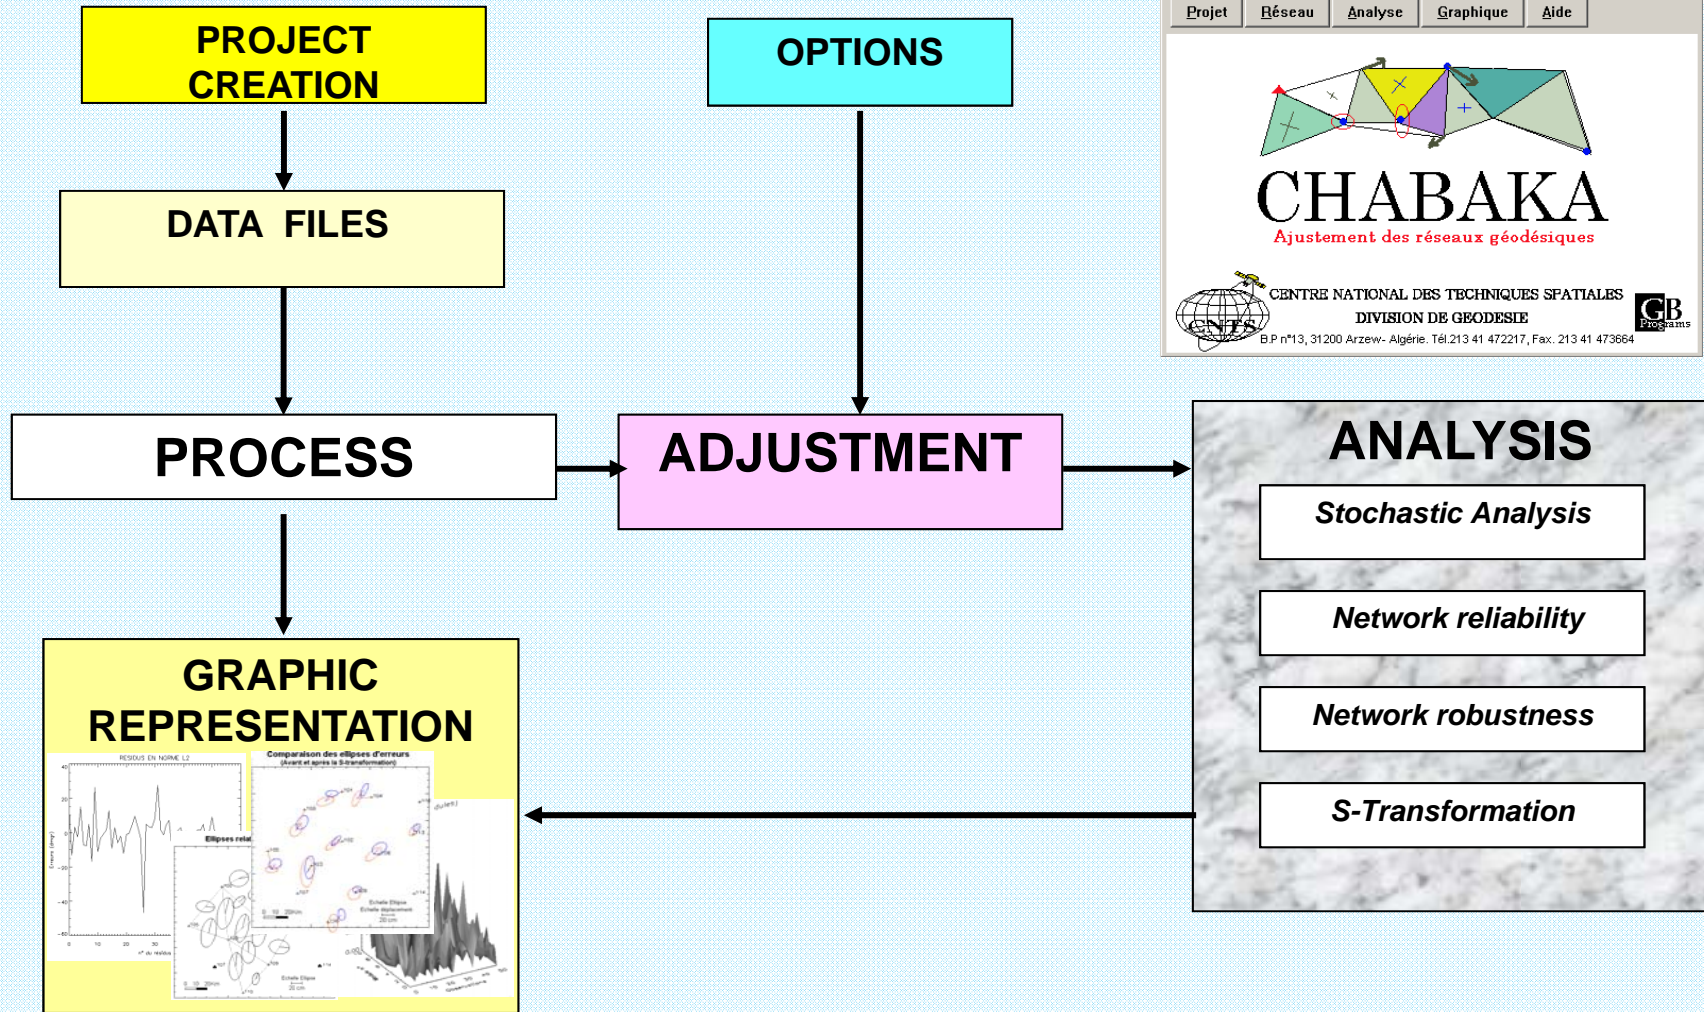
PROJECT CREATION

OPTIONS

Projet Réseau Analyse Graphique Aide

CHABAKA
Ajustement des réseaux géodésiques

CNTS
CENTRE NATIONAL DES TECHNIQUES SPATIALES
DIVISION DE GEODESIE
B.P n°13, 31200 Arzew- Algérie. Tél.213 41 472217, Fax. 213 41 473664
GB Programs

DATA FILES

PROCESS

ADJUSTMENT

ANALYSIS

Stochastic Analysis

Network reliability

Network robustness

S-Transformation

GRAPHIC REPRESENTATION

RESIDUS EN NORME L2

Comparaison des ellipses d'erreurs
(Avant et après la S-transformation)

Ellipses relat

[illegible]